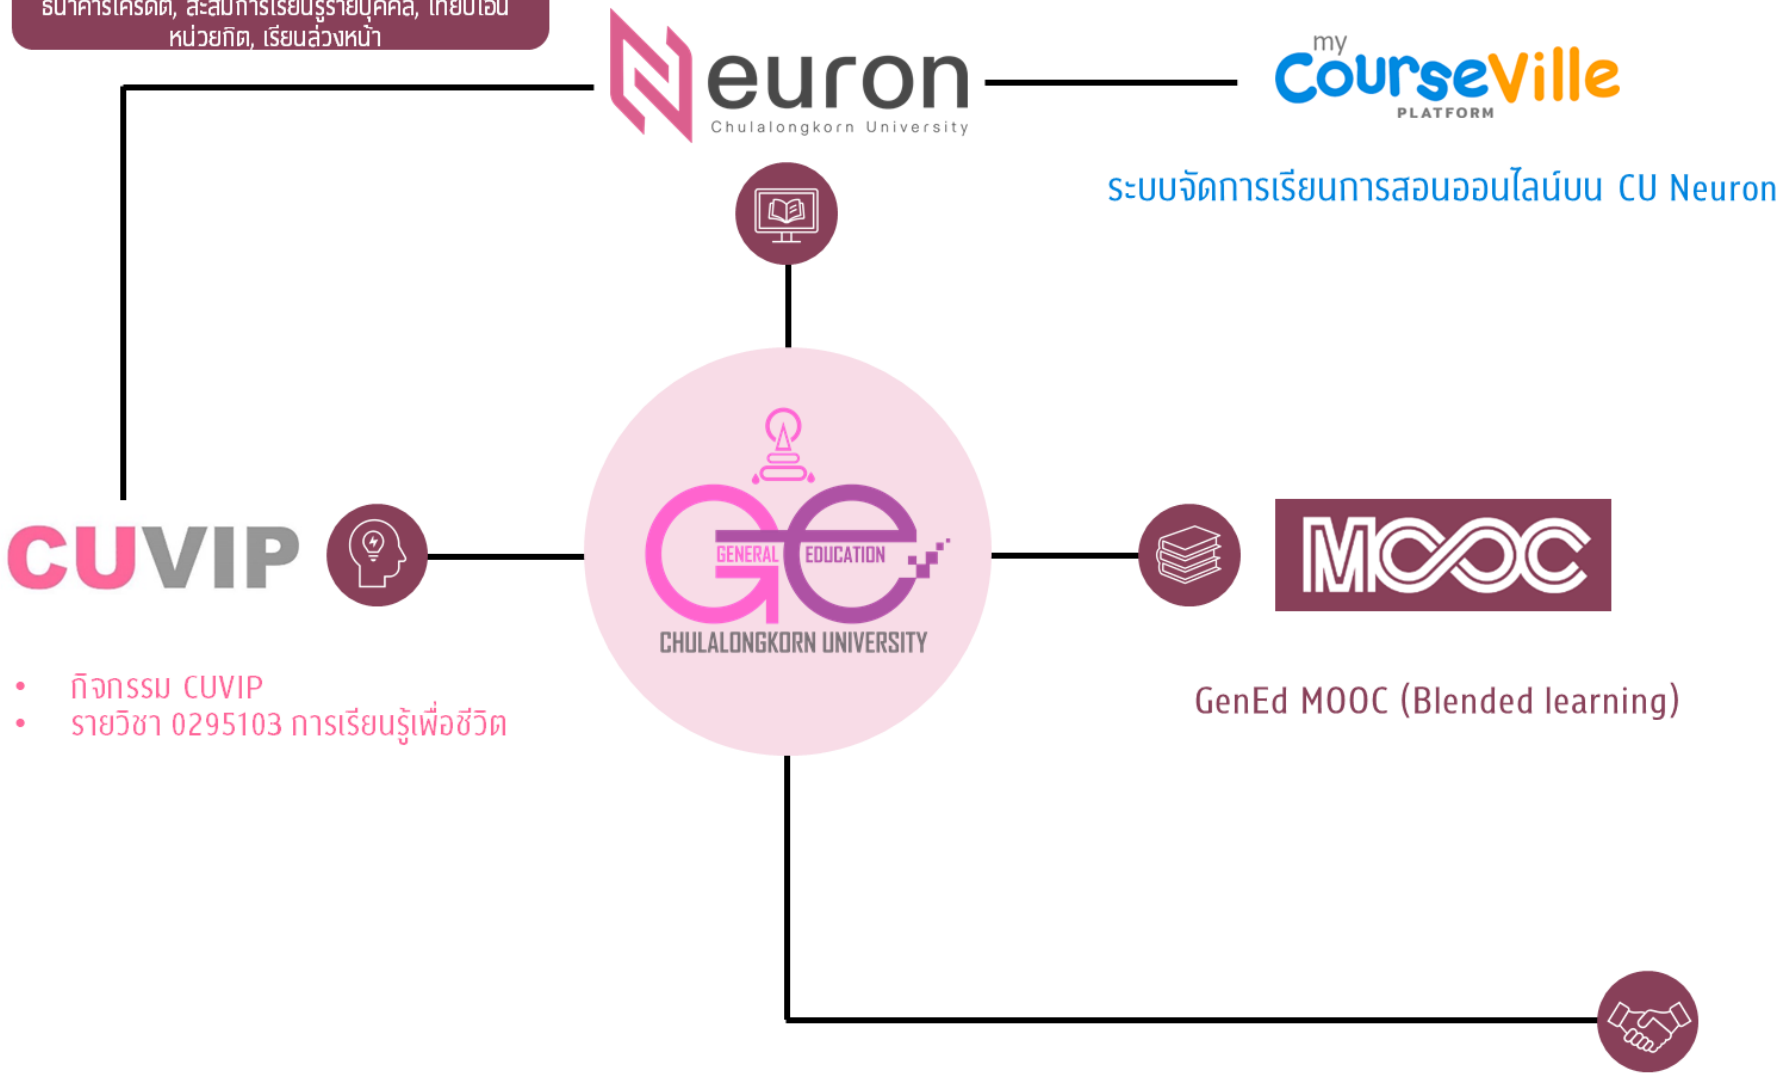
ธนาคารเครดิต, สะสมการเรียนรู้รายบุคคล, เทียบโอนหน่วยกิต, เรียนล่วงหน้า

Neuron
Chulalongkorn University

my CourseVille PLATFORM

ระบบจัดการเรียนการสอนออนไลน์บน CU Neuron

CUVIP

GENERAL EDUCATION
CHULALONGKORN UNIVERSITY

MOOC

• กิจกรรม CUVIP
• รายวิชา 0295103 การเรียนรู้เพื่อชีวิต

GenEd MOOC (Blended learning)